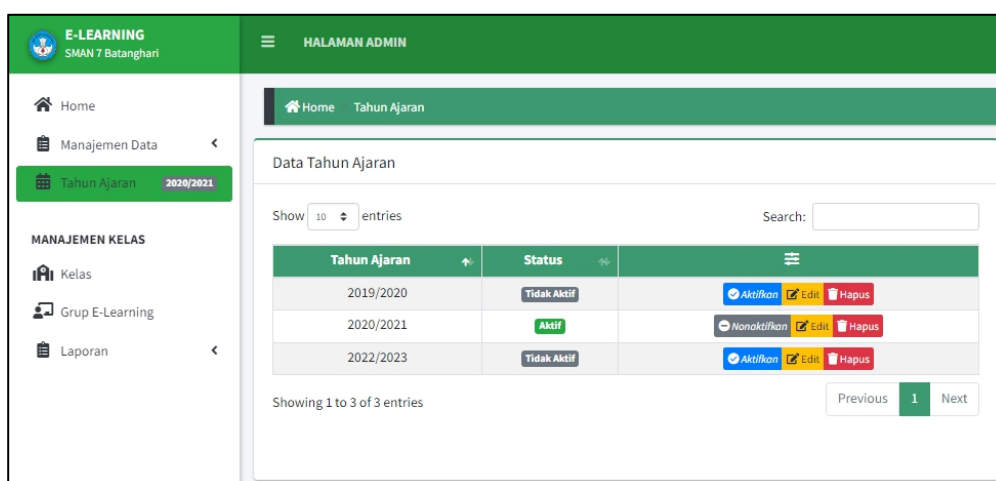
E-LEARNING
SMAN 7 Batanghari

HALAMAN ADMIN

Home
Manajemen Data
Tahun Ajaran 2020/2021

MANAJEMEN KELAS
Kelas
Grup E-Learning
Laporan

Home / Tahun Ajaran

Data Tahun Ajaran

Show 10 entries

Search:

| Tahun Ajaran | Status | |
|---|---|---|
| 2019/2020 | Tidak Aktif | Aktifkan Edit Hapus |
| 2020/2021 | Aktif | Nonaktifkan Edit Hapus |
| 2022/2023 | Tidak Aktif | Aktifkan Edit Hapus |

Showing 1 to 3 of 3 entries

Previous 1 Next